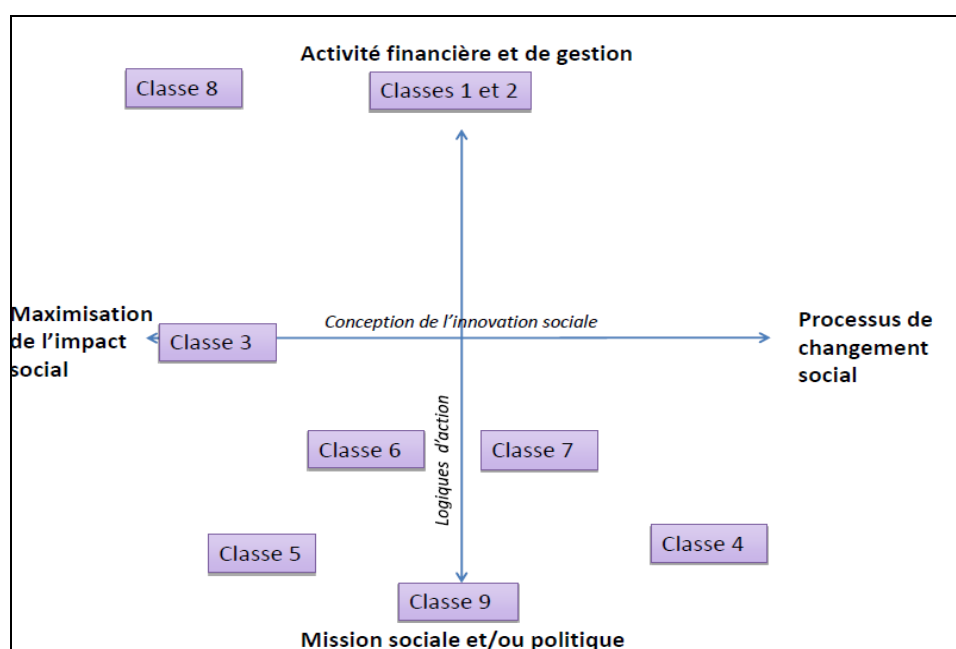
Activité financière et de gestion

Classe 8

Classes 1 et 2

Maximisation de l'impact social

Classe 3

Conception de l'innovation sociale

Processus de changement social

Logiques d'action

Classe 6

Classe 7

Classe 5

Classe 4

Classe 9

Mission sociale et/ou politique